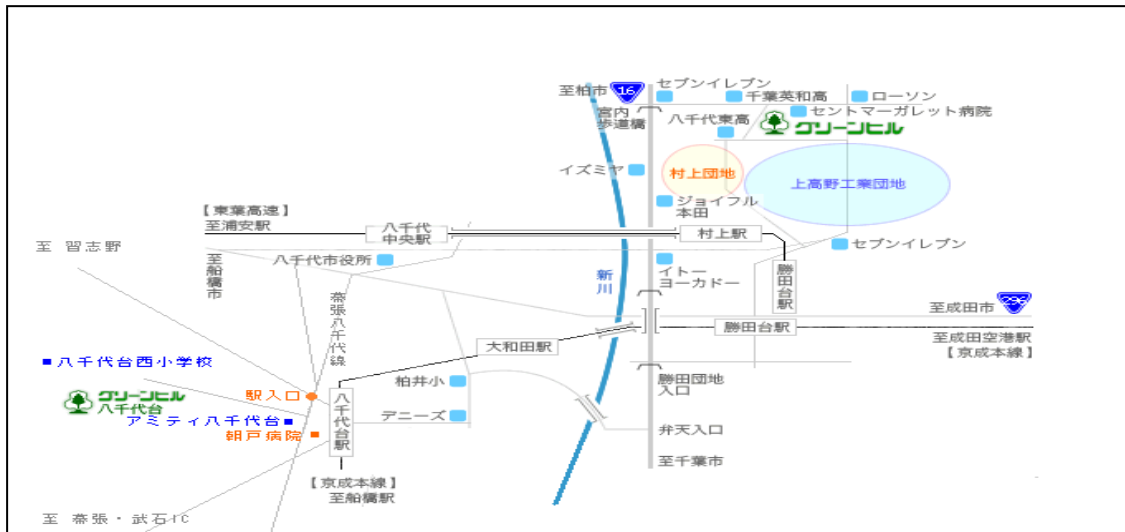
至柏市
16
セブンイレブン
千葉英和高
ローソン
宮内歩道橋
八千代東高
セントマーガレット病院
グリーンヒル
イズミヤ
村上団地
上高野工業団地
ジョイフル本田
【東葉高速】
至浦安駅
八千代中央駅
村上駅
セブンイレブン
至 習志野
至船橋市
八千代市役所
新川
イトーヨーカドー
勝田台駅
至成田市
296
勝田台駅
至成田空港駅
【京成本線】
大和田駅
■八千代台西小学校
京成八千代線
柏井小
勝田団地入口
グリーンヒル八千代台
駅入口
八千代台駅
デニーズ
アミティ八千代台■
朝戸病院
弁天入口
至千葉市
【京成本線】
至船橋駅
至 茶張・武石IC